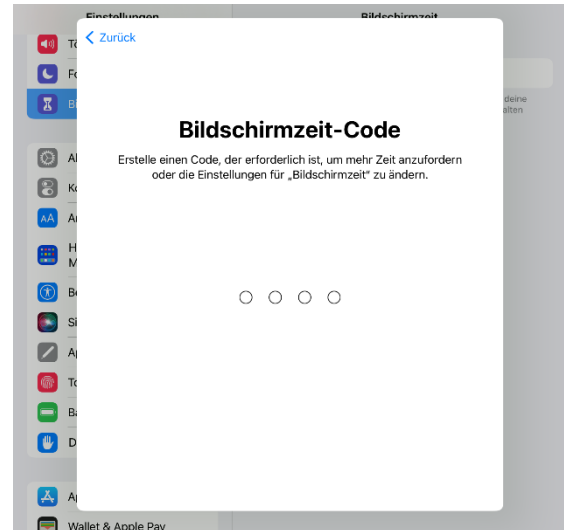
Einstellungen

Bildschirmzeit

To
Fo
Bi
Al
Ko
Ar
H
M
Be
Si
Ap
To
Ba
D
Ap
Wallet & Apple Pay

deine
alten

Zurück

Bildschirmzeit-Code

Erstelle einen Code, der erforderlich ist, um mehr Zeit anzufordern oder die Einstellungen für „Bildschirmzeit“ zu ändern.